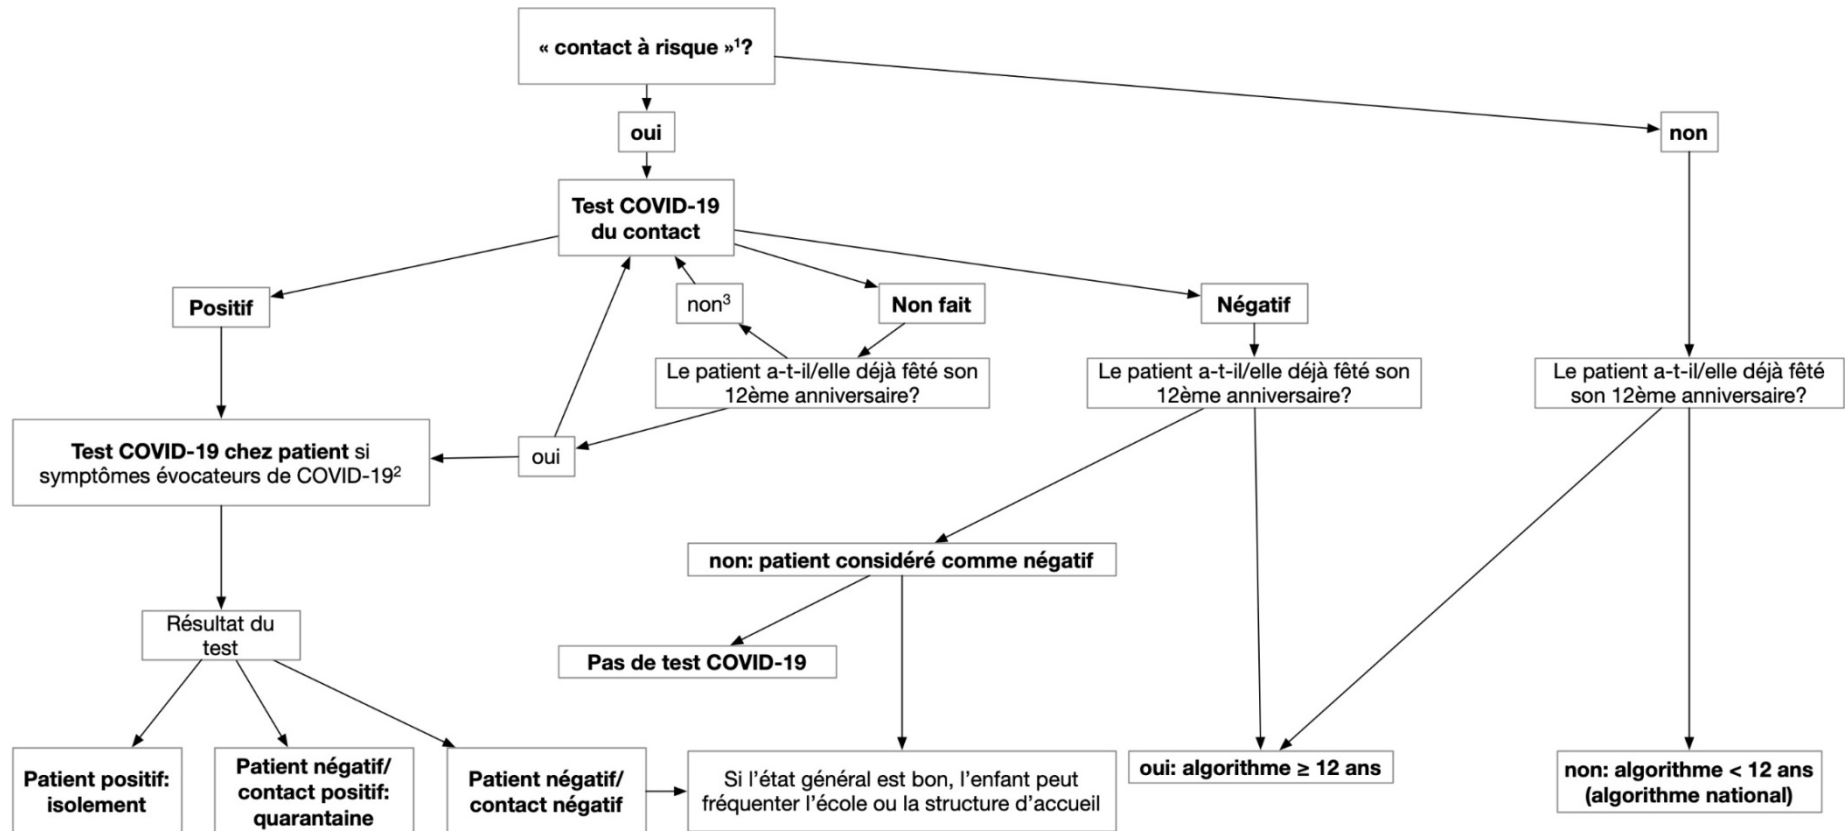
« contact à risque »$^1$?

oui

non

Test COVID-19 du contact

Positif

non$^3$

Non fait

Négatif

Le patient a-t-il/elle déjà fêté son 12ème anniversaire?

Le patient a-t-il/elle déjà fêté son 12ème anniversaire?

Le patient a-t-il/elle déjà fêté son 12ème anniversaire?

Test COVID-19 chez patient si symptômes évocateurs de COVID-19$^2$

oui

non: patient considéré comme négatif

Résultat du test

Pas de test COVID-19

Patient positif: isolement

Patient négatif/ contact positif: quarantaine

Patient négatif/ contact négatif

Si l'état général est bon, l'enfant peut fréquenter l'école ou la structure d'accueil

oui: algorithme ≥ 12 ans

non: algorithme < 12 ans (algorithme national)